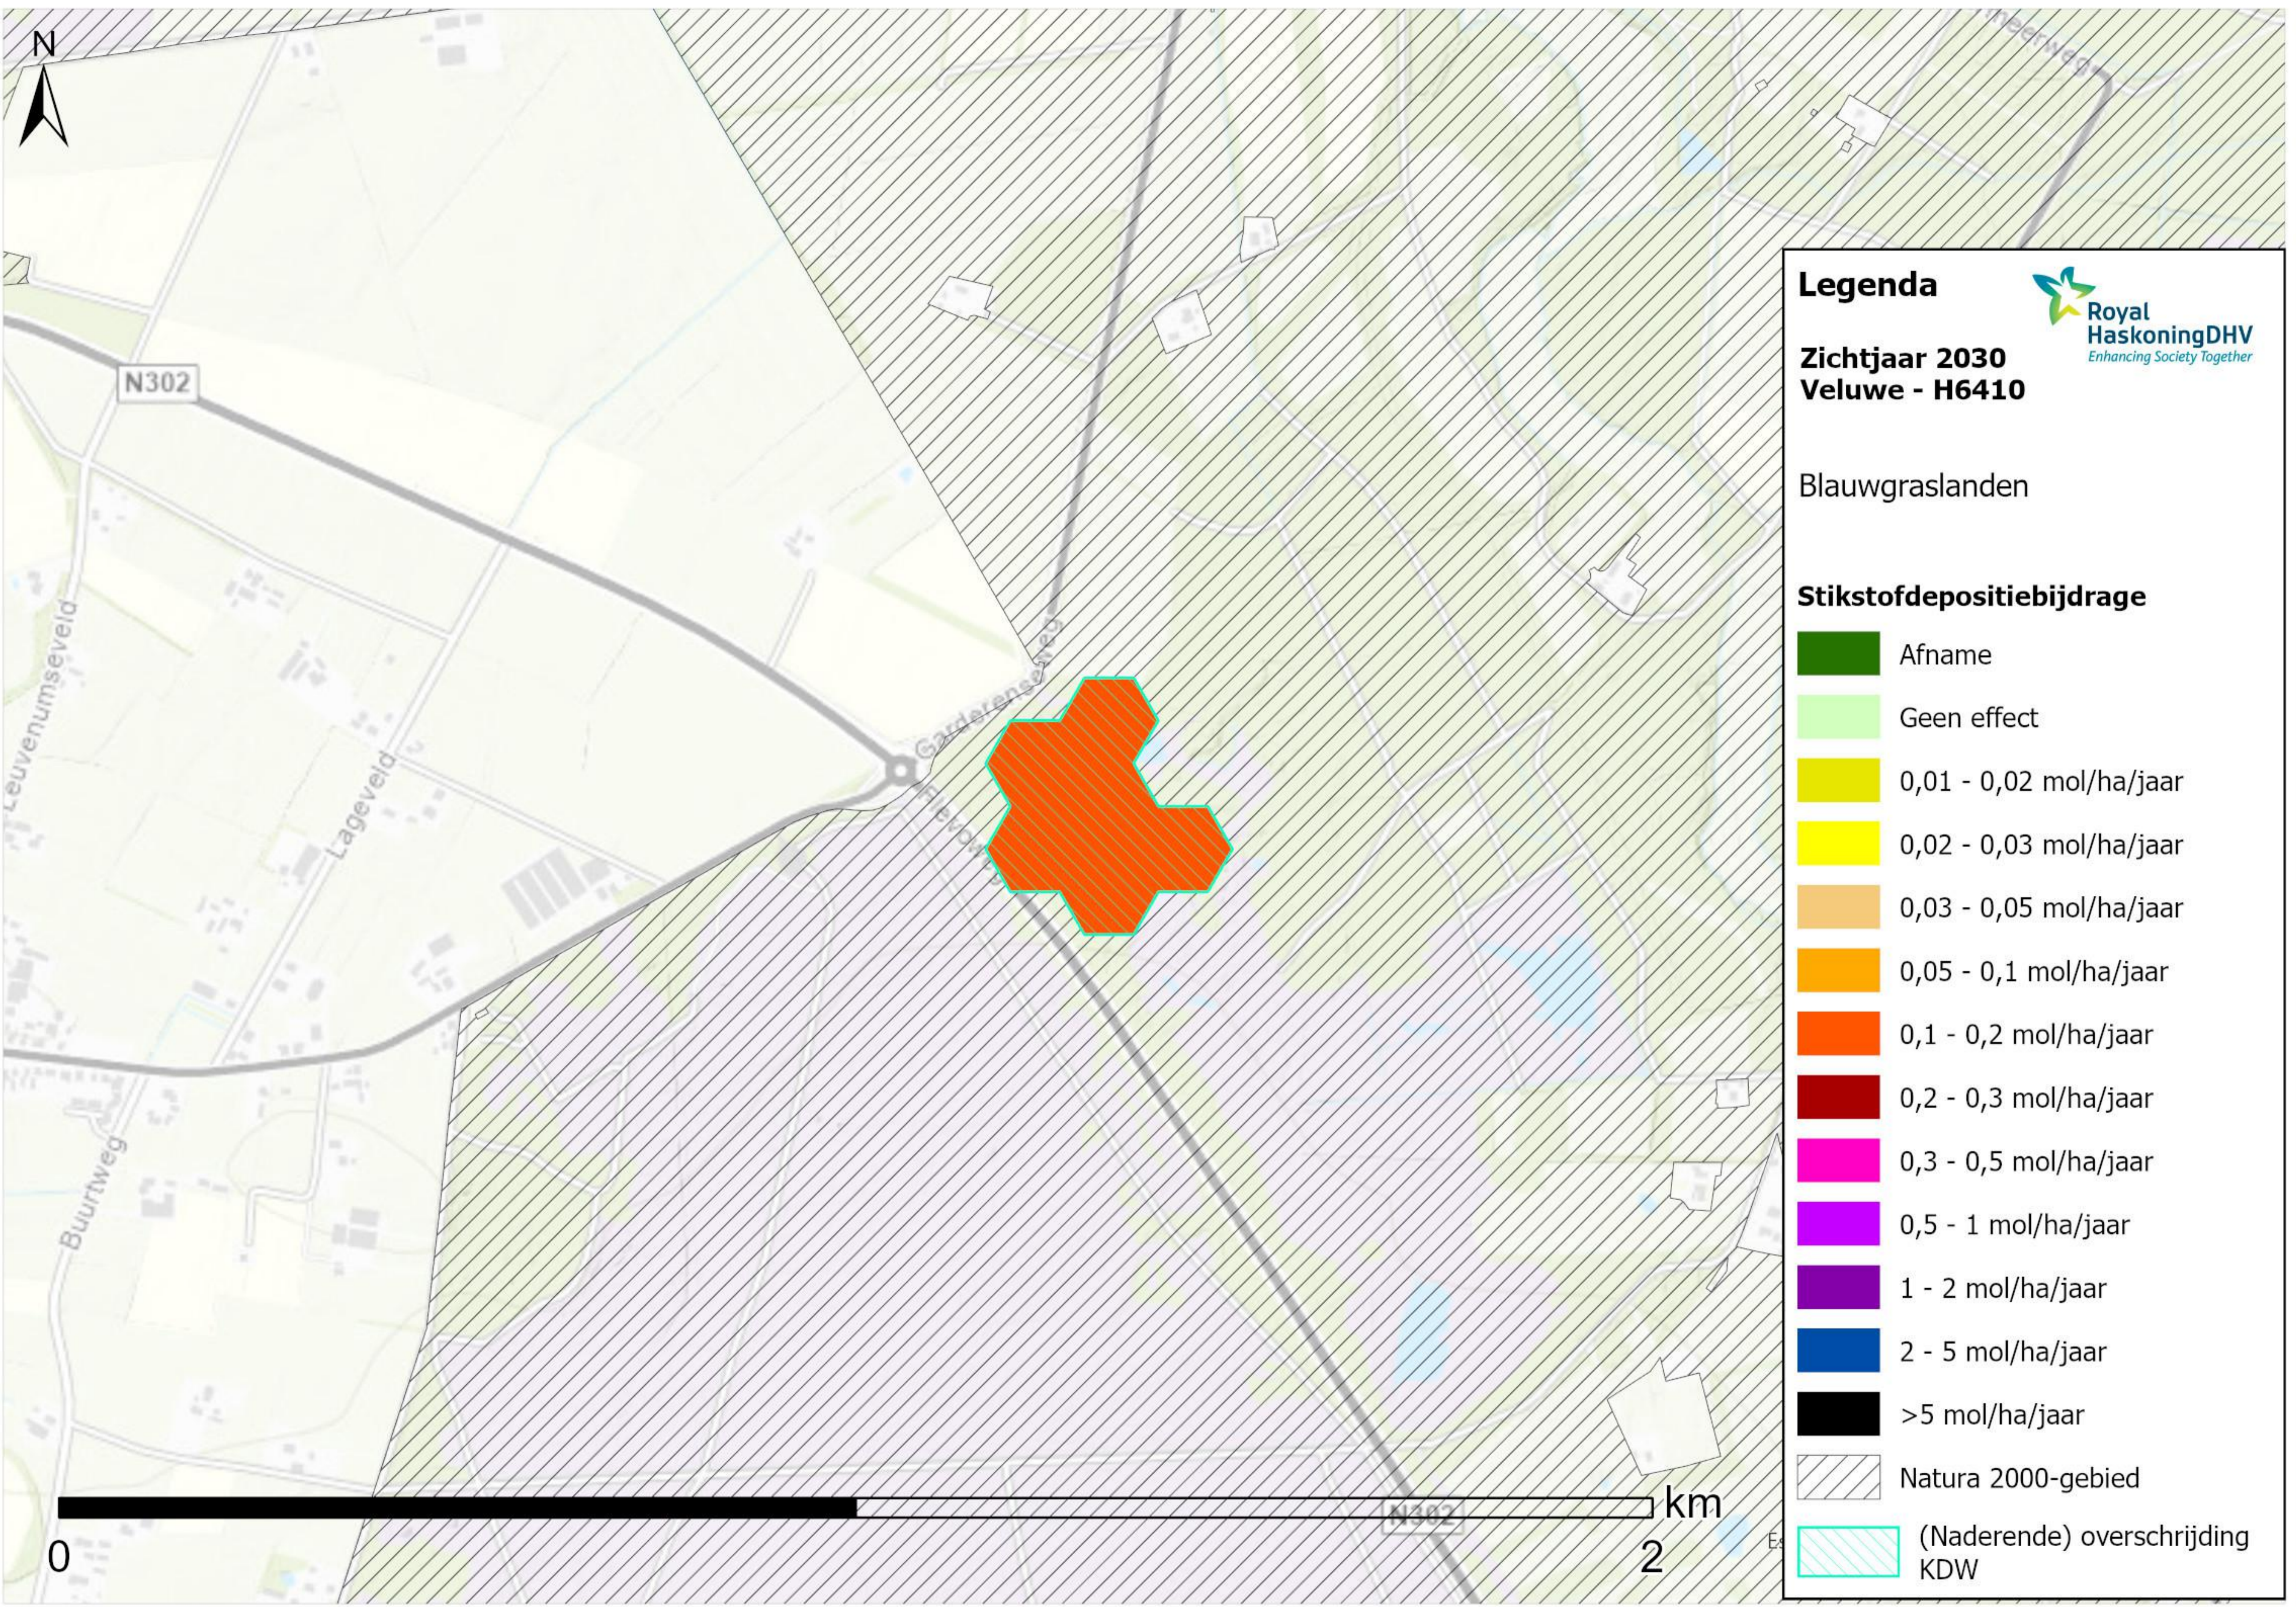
N

N302

Leuvenumseveld

Lageveld

Garderenseweg

Flevoweg

Buurtweg

N302

meerweg

0

2

km

Legenda

Royal HaskoningDHV
Enhancing Society Together

Zichtjaar 2030
Veluwe - H6410

Blauwgraslanden

Stikstofdepositiebijdrage

Afname

Geen effect

0,01 - 0,02 mol/ha/jaar

0,02 - 0,03 mol/ha/jaar

0,03 - 0,05 mol/ha/jaar

0,05 - 0,1 mol/ha/jaar

0,1 - 0,2 mol/ha/jaar

0,2 - 0,3 mol/ha/jaar

0,3 - 0,5 mol/ha/jaar

0,5 - 1 mol/ha/jaar

1 - 2 mol/ha/jaar

2 - 5 mol/ha/jaar

>5 mol/ha/jaar

Natura 2000-gebied

(Naderende) overschrijding KDW